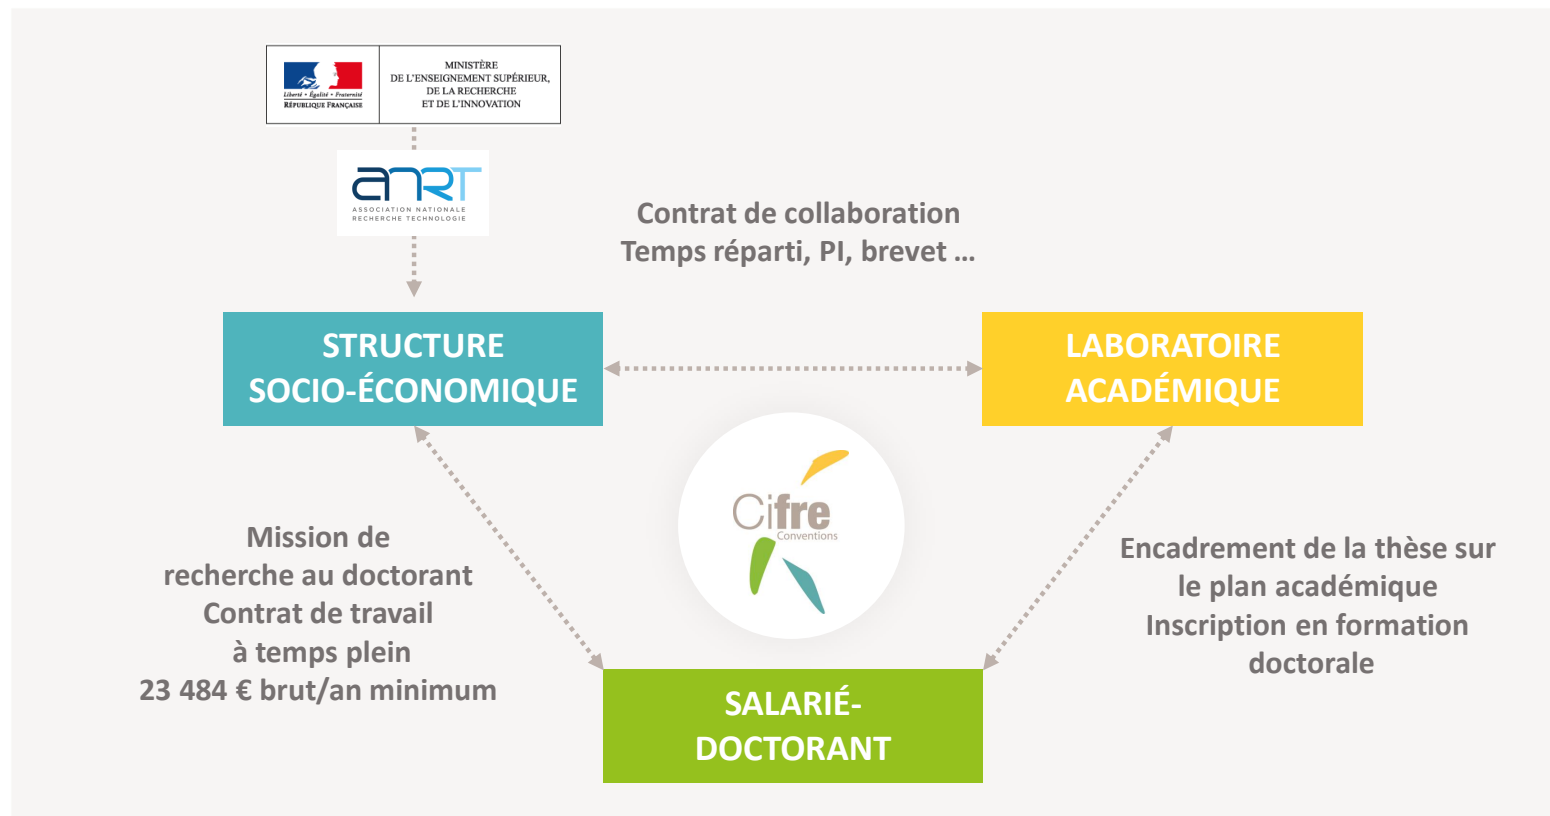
Liberté • Égalité • Fraternité
RÉPUBLIQUE FRANÇAISE

MINISTÈRE
DE L'ENSEIGNEMENT SUPÉRIEUR,
DE LA RECHERCHE
ET DE L'INNOVATION

anRT
ASSOCIATION NATIONALE
RECHERCHE TECHNOLOGIE

Contrat de collaboration
Temps réparti, PI, brevet …

STRUCTURE
SOCIO-ÉCONOMIQUE

LABORATOIRE
ACADÉMIQUE

Cifre
Conventions

Mission de
recherche au doctorant
Contrat de travail
à temps plein
23 484 € brut/an minimum

Encadrement de la thèse sur
le plan académique
Inscription en formation
doctorale

SALARIÉ-
DOCTORANT